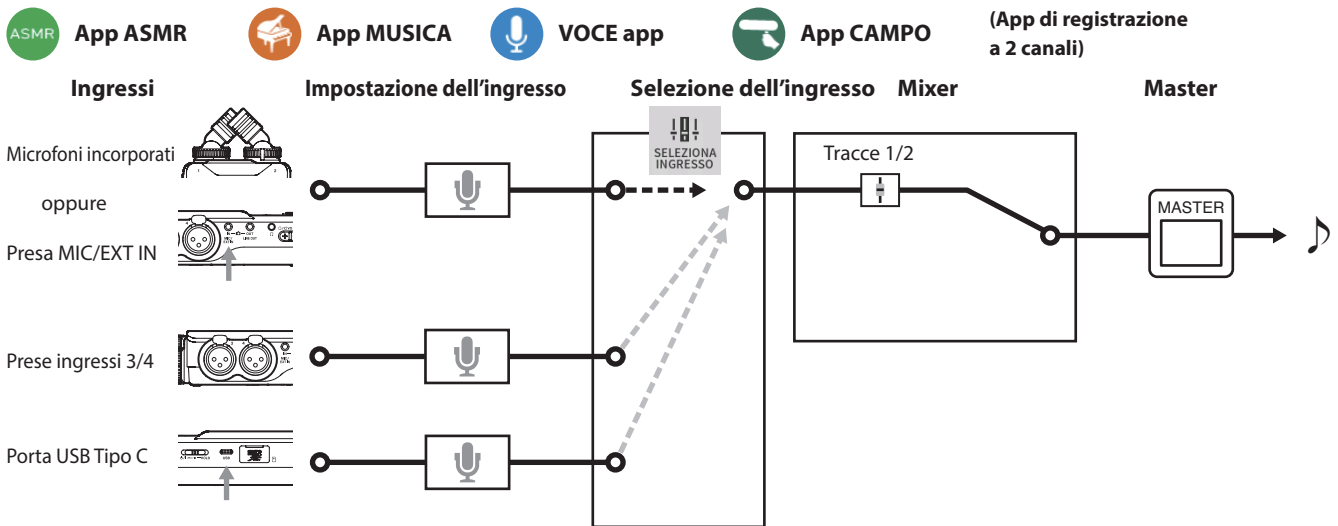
ASMR App ASMR App MUSICA VOCE app App CAMPO (App di registrazione a 2 canali)

Ingressi

Impostazione dell'ingresso

Selezione dell'ingresso

Mixer

Master

Microfoni incorporati

oppure

Presa MIC/EXT IN

Prese ingressi 3/4

Porta USB Tipo C

SELEZIONA INGRESSO

Tracce 1/2

MASTER